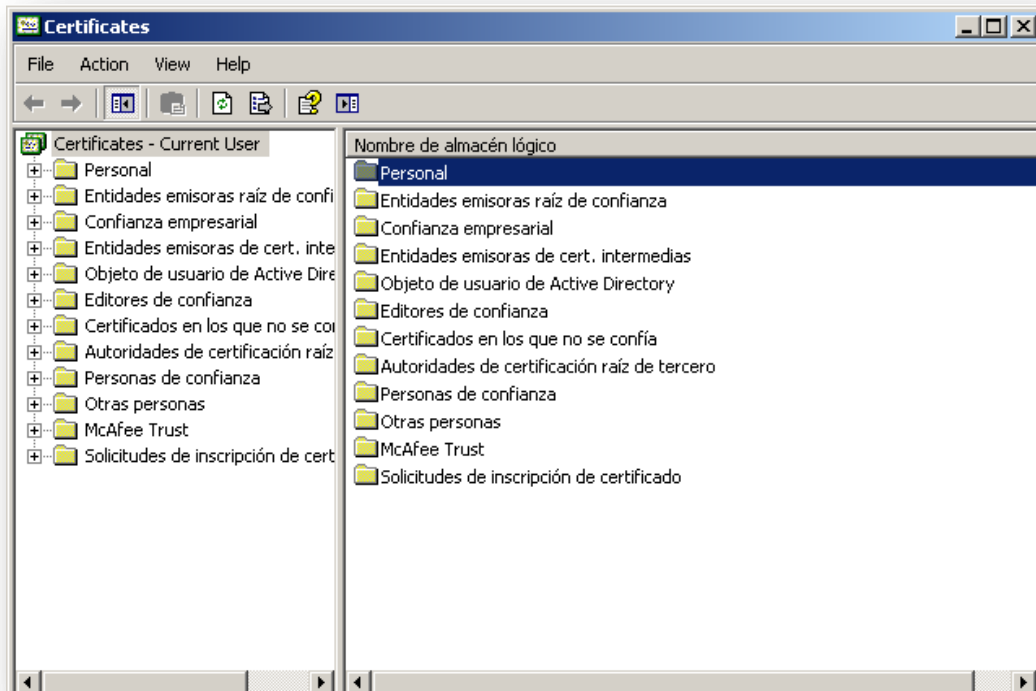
Certificates

File Action View Help

Certificates - Current User
Personal
Entidades emisoras raíz de confi
Confianza empresarial
Entidades emisoras de cert. inte
Objeto de usuario de Active Direc
Editores de confianza
Certificados en los que no se co
Autoridades de certificación raíz
Personas de confianza
Otras personas
McAfee Trust
Solicitudes de inscripción de cert

Nombre de almacén lógico
Personal
Entidades emisoras raíz de confianza
Confianza empresarial
Entidades emisoras de cert. intermedias
Objeto de usuario de Active Directory
Editores de confianza
Certificados en los que no se confía
Autoridades de certificación raíz de tercero
Personas de confianza
Otras personas
McAfee Trust
Solicitudes de inscripción de certificado